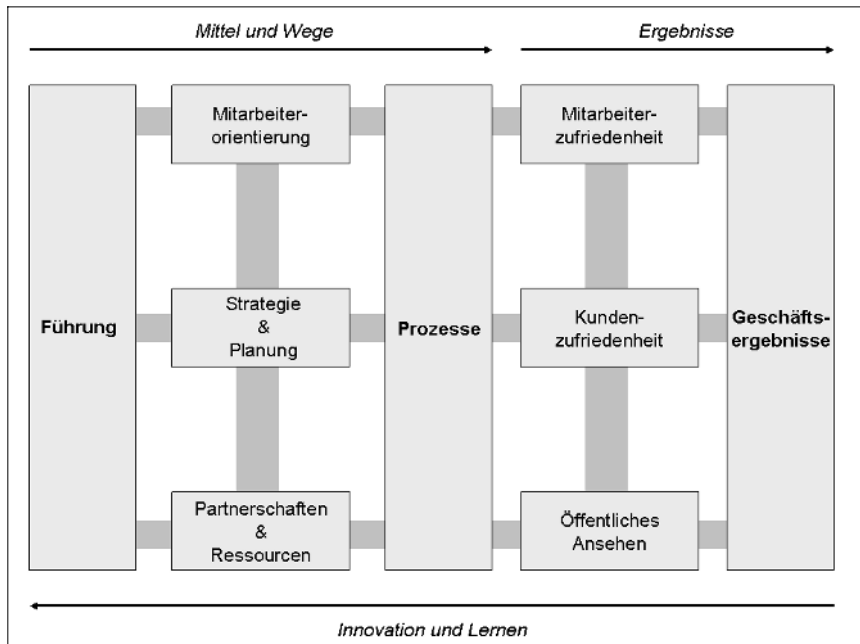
Mittel und Wege

Ergebnisse

Führung

Mitarbeiterorientierung

Strategie & Planung

Partnerschaften & Ressourcen

Prozesse

Mitarbeiterzufriedenheit

Kundenzufriedenheit

Öffentliches Ansehen

Geschäftsergebnisse

Innovation und Lernen